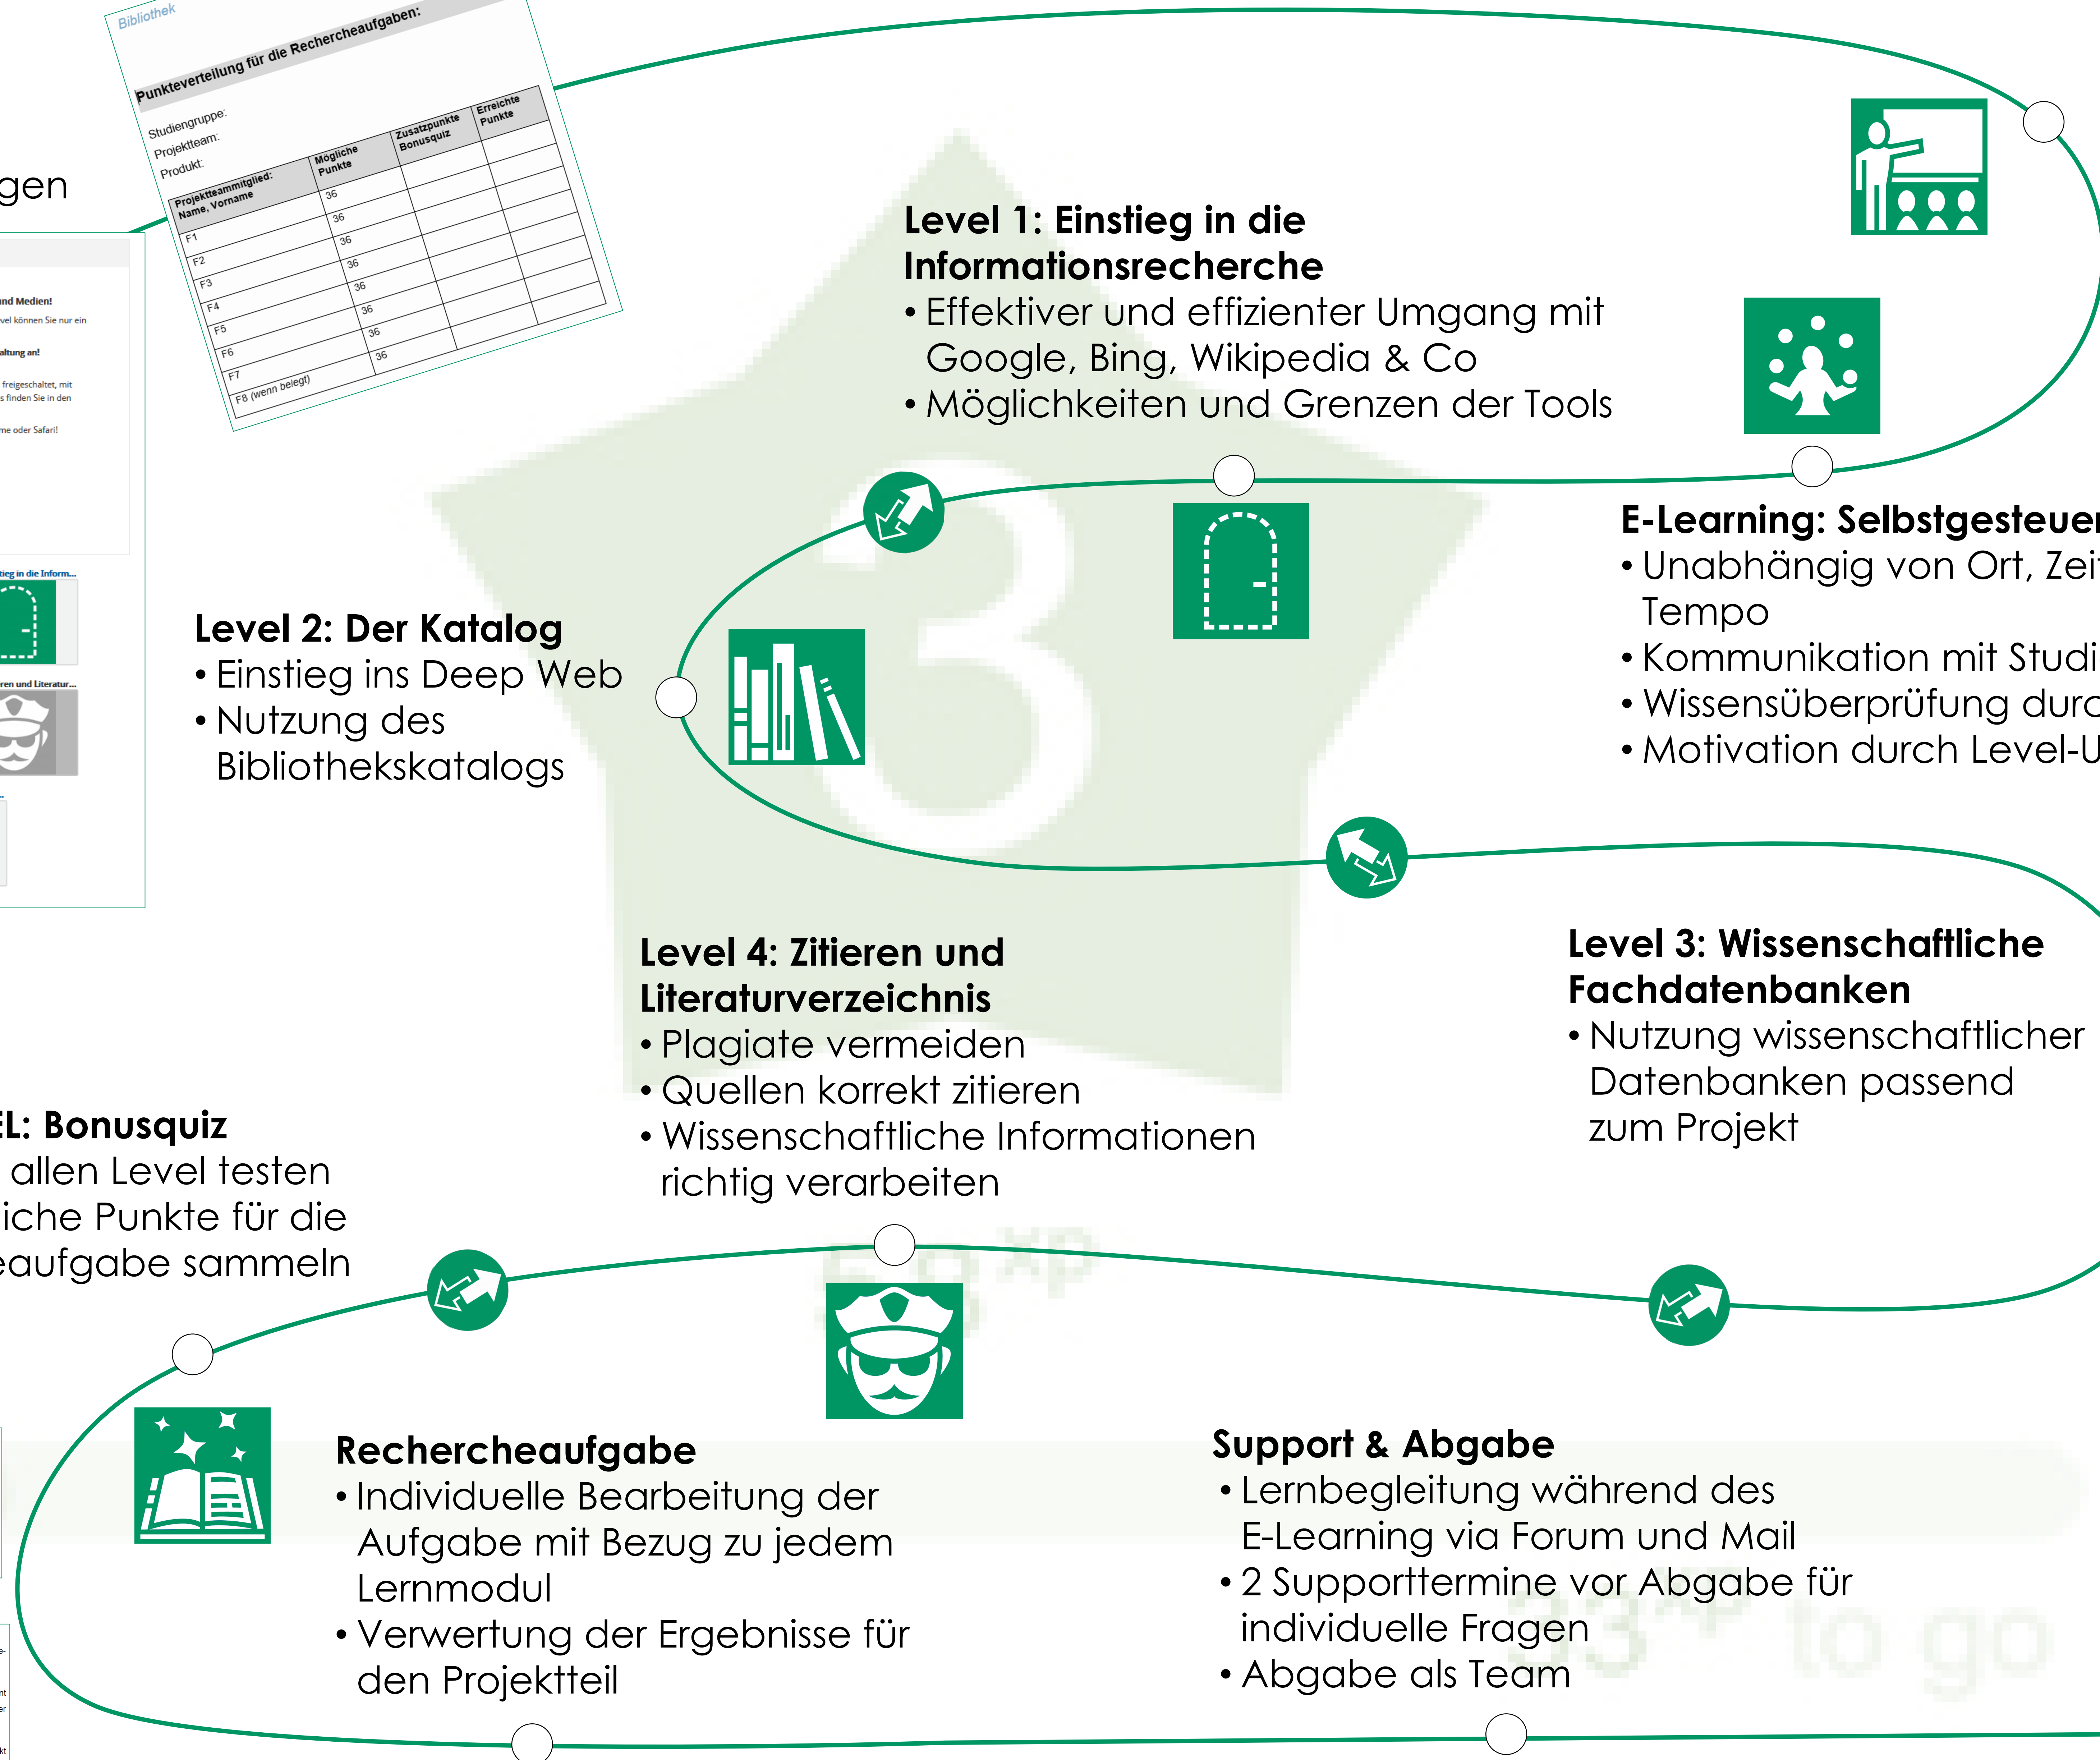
Bibliothek

Punkteverteilung für die Rechercheaufgaben:

Studiengruppe:
Projektteam:
Produkt:

| Projektteammitglied: Name, Vorname | Mögliche Punkte | Zusatzpunkte Bonusquiz | Erreichte Punkte |
|---|---|---|---|
| F1 | 36 | | |
| F2 | 36 | | |
| F3 | 36 | | |
| F4 | 36 | | |
| F5 | 36 | | |
| F6 | 36 | | |
| F7 | 36 | | |
| F8 (wenn belegt) | 36 | | |

gen

und Medien!
vel können Sie nur ein
altung an!
freigeschaltet, mit
s finden Sie in den
me oder Safari!
tieg in die Inform...
ren und Literatur...

Level 1: Einstieg in die Informationsrecherche
• Effektiver und effizienter Umgang mit Google, Bing, Wikipedia & Co
• Möglichkeiten und Grenzen der Tools

E-Learning: Selbstgesteuer
• Unabhängig von Ort, Zei Tempo
• Kommunikation mit Studi
• Wissensüberprüfung durc
• Motivation durch Level-U

Level 2: Der Katalog
• Einstieg ins Deep Web
• Nutzung des Bibliothekskatalogs

Level 4: Zitieren und Literaturverzeichnis
• Plagiate vermeiden
• Quellen korrekt zitieren
• Wissenschaftliche Informationen richtig verarbeiten

Level 3: Wissenschaftliche Fachdatenbanken
• Nutzung wissenschaftlicher Datenbanken passend zum Projekt

EL: Bonusquiz
allen Level testen
iche Punkte für die
eaufgabe sammeln

Rechercheaufgabe
• Individuelle Bearbeitung der Aufgabe mit Bezug zu jedem Lernmodul
• Verwertung der Ergebnisse für den Projektteil

Support & Abgabe
• Lernbegleitung während des E-Learning via Forum und Mail
• 2 Supporttermine vor Abgabe für individuelle Fragen
• Abgabe als Team